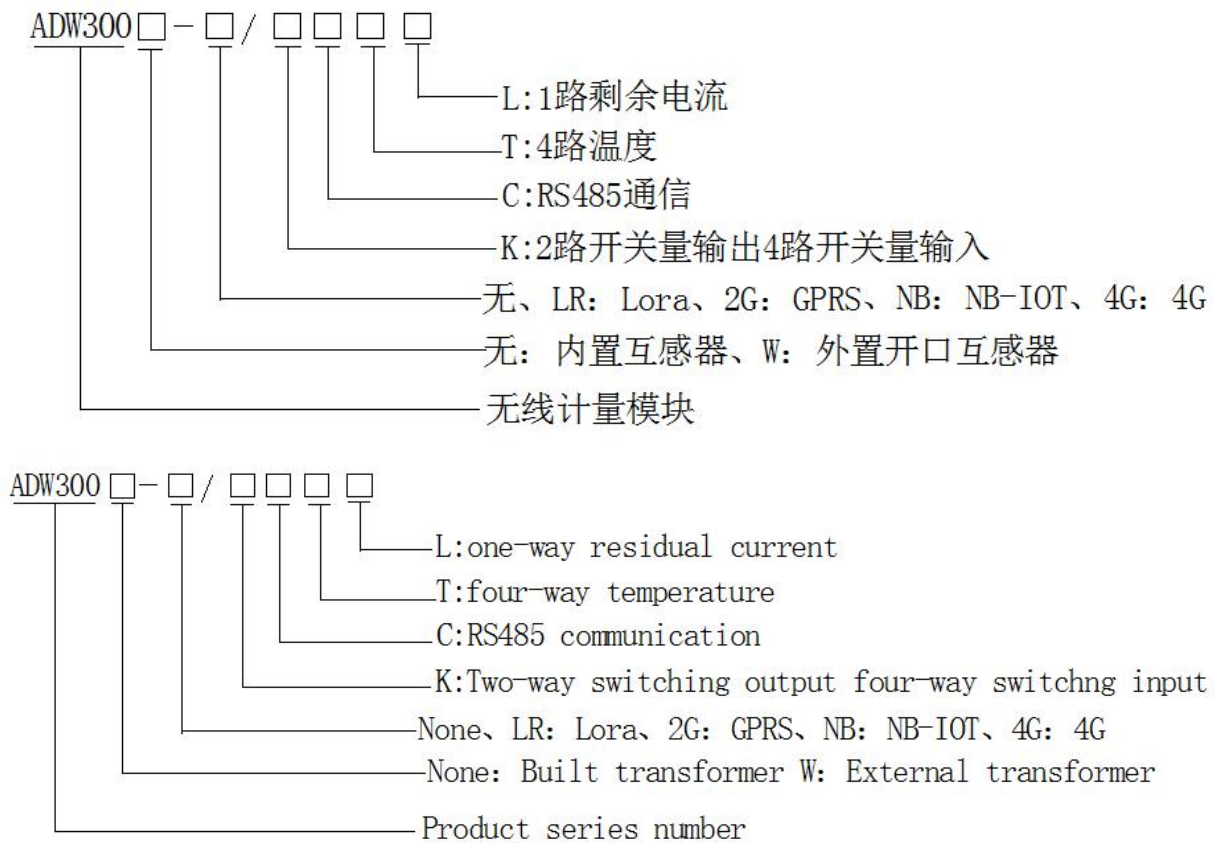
ADW300□-□/□□□□

L:1路剩余电流
T:4路温度
C:RS485通信
K:2路开关量输出4路开关量输入
无、LR: Lora、2G: GPRS、NB: NB-IOT、4G: 4G
无: 内置互感器、W: 外置开口互感器
无线计量模块

ADW300□-□/□□□□

L:one-way residual current
T:four-way temperature
C:RS485 communication
K:Two-way switching output four-way switchng input
None、LR: Lora、2G: GPRS、NB: NB-IOT、4G: 4G
None: Built transformer W: External transformer
Product series number